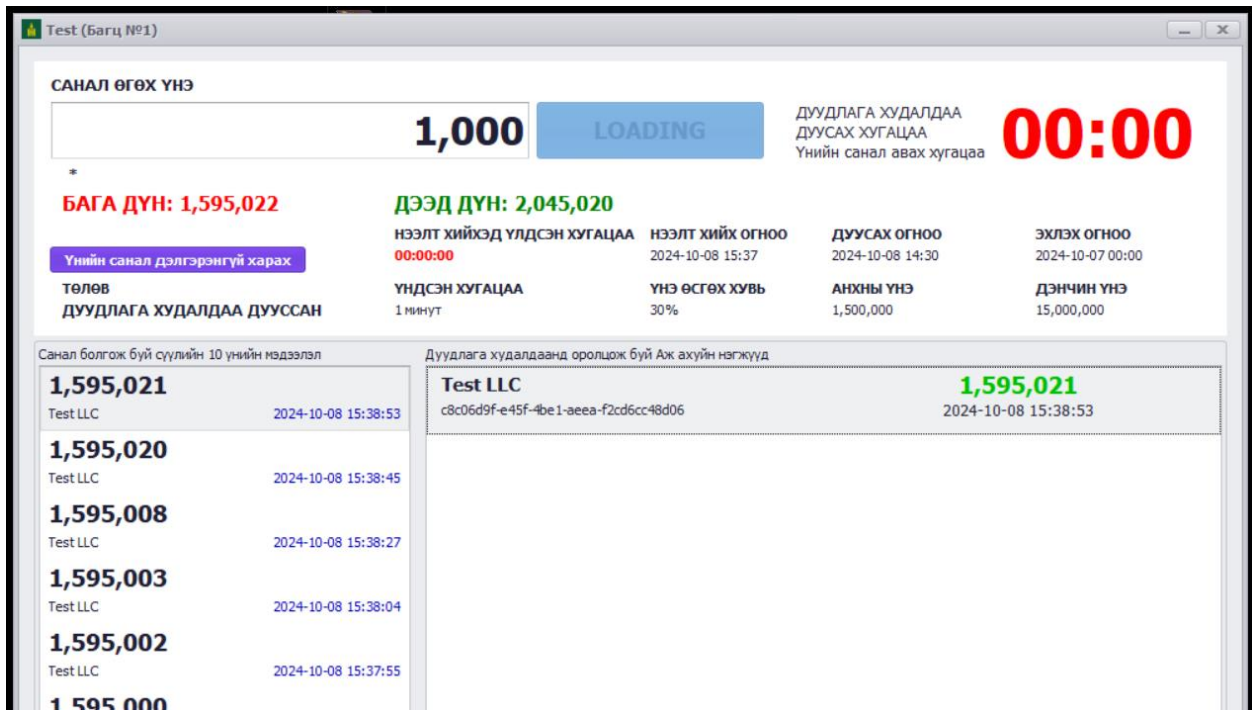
Test (Багц №1)

САНАЛ ӨГӨХ ҮНЭ

1,000

LOADING

*

ДУУДЛАГА ХУДАЛДАА ДУУСАХ ХУГАЦАА Үнийн санал авах хугацаа

00:00

БАГА ДҮН: 1,595,022

ДЭЭД ДҮН: 2,045,020

Үнийн санал дэлгэрэнгүй харах

НЭЭЛТ ХИЙХЭД ҮЛДСЭН ХУГАЦАА
00:00:00

НЭЭЛТ ХИЙХ ОГНОО
2024-10-08 15:37

ДУУСАХ ОГНОО
2024-10-08 14:30

ЭХЛЭХ ОГНОО
2024-10-07 00:00

ТӨЛӨВ
ДУУДЛАГА ХУДАЛДАА ДУУССАН

ҮНДСЭН ХУГАЦАА
1 минут

ҮНЭ ӨСГӨХ ХУВЬ
30%

АНХНЫ ҮНЭ
1,500,000

ДЭНЧИН ҮНЭ
15,000,000

Санал болгож буй сүүлийн 10 үнийн мэдээлэл

1,595,021
Test LLC 2024-10-08 15:38:53

1,595,020
Test LLC 2024-10-08 15:38:45

1,595,008
Test LLC 2024-10-08 15:38:27

1,595,003
Test LLC 2024-10-08 15:38:04

1,595,002
Test LLC 2024-10-08 15:37:55

1,595,000

Дуудлага худалдаанд оролцож буй Аж ахуйн нэгжүүд

Test LLC
c8c06d9f-e45f-4be1-aeea-f2cd6cc48d06

1,595,021
2024-10-08 15:38:53